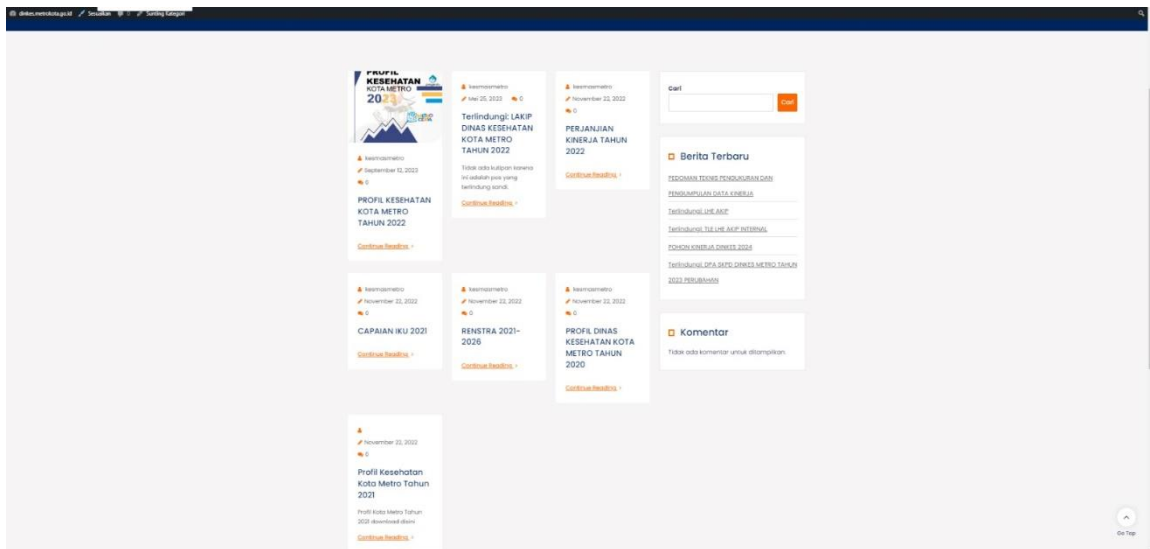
dinkes.metrokota.go.id Sesuaikan Sunting Kategori

PROFIL KESEHATAN KOTA METRO 2023

kesmasmetro
September 12, 2023
0

PROFIL KESEHATAN KOTA METRO TAHUN 2022

Continue Reading

kesmasmetro
Mei 25, 2023 0

Terlindungi: LAKIP DINAS KESEHATAN KOTA METRO TAHUN 2022

Tidak ada kutipan karena ini adalah pos yang terlindung sandi.

Continue Reading

kesmasmetro
November 22, 2022
0

PERJANJIAN KINERJA TAHUN 2022

Continue Reading

Cari

Cari

Berita Terbaru

PEDOMAN TEKNIS PENGUKURAN DAN PENGUMPULAN DATA KINERJA

Terlindungi: LHE AKIP

Terlindungi: TLE LHE AKIP INTERNAL

POHON KINERJA DINKES 2024

Terlindungi: DPA SKPD DINKES METRO TAHUN 2023 PERUBAHAN

kesmasmetro
November 22, 2022
0

CAPAIAN IKU 2021

Continue Reading

kesmasmetro
November 22, 2022
0

RENSTRA 2021-2026

Continue Reading

kesmasmetro
November 22, 2022
0

PROFIL DINAS KESEHATAN KOTA METRO TAHUN 2020

Continue Reading

Komentar

Tidak ada komentar untuk ditampilkan.

November 22, 2022
0

Profil Kesehatan Kota Metro Tahun 2021

Profil Kota Metro Tahun 2021 download disini

Continue Reading

Go Top